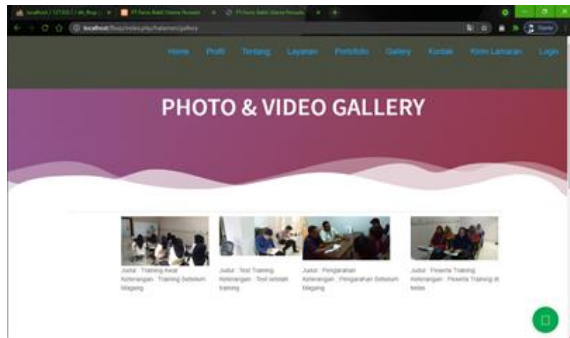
localhost / 127.0.0.1 / db_fhsp | PT Sara Bakti Utama Perusah | PT Sara Bakti Utama Perusah

localhost/fhsp/index.php/halaman/gallery

Home Profil Tentang Layanan Portofolio Gallery Kontak Kirim Lamaran Login

PHOTO & VIDEO GALLERY

Judul : Training Awal
Keterangan : Training Sebelum Magang

Judul : Test Training
Keterangan : Test setelah training

Judul : Pengarahan
Keterangan : Pengarahan Sebelum Magang

Judul : Peserta Training
Keterangan : Peserta Training di kelas